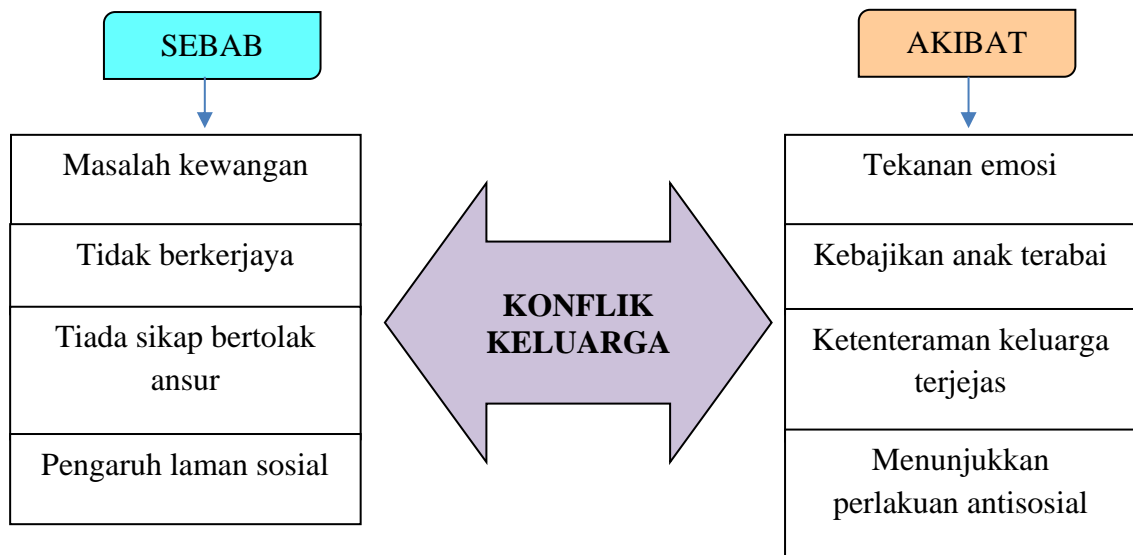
SEBAB

Masalah kewangan

Tidak berkerjaya

Tiada sikap bertolak ansur

Pengaruh laman sosial

KONFLIK KELUARGA

AKIBAT

Tekanan emosi

Kebajikan anak terabai

Ketenteraman keluarga terjejas

Menunjukkan perlakuan antisosial